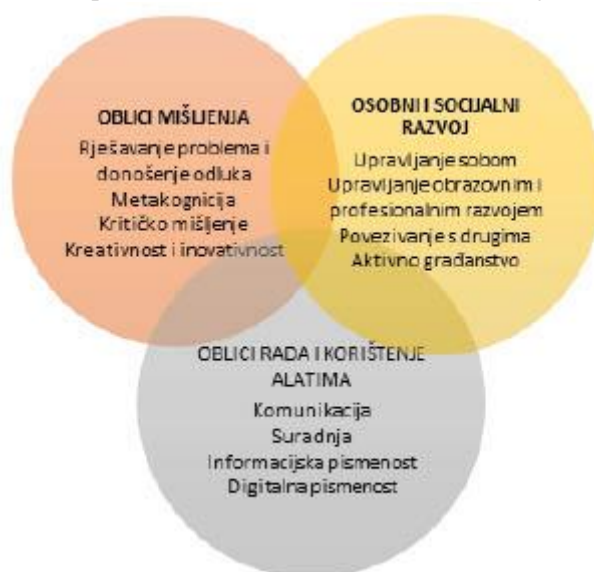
OBLICI MIŠLJENJA
Rješavanje problema i donošenje odluka
Metakognicija
Kritičko mišljenje
Kreativnost i inovativnost

OSOBNI I SOCIJALNI RAZVOJ
Upravljanje sobom
Upravljanje obrazovnim i profesionalnim razvojem
Povezivanje s drugima
Aktivno građanstvo

OBLICI RADA I KORIŠTENJE ALATIMA
Komunikacija
Suradnja
Informacijska pismenost
Digitalna pismenost